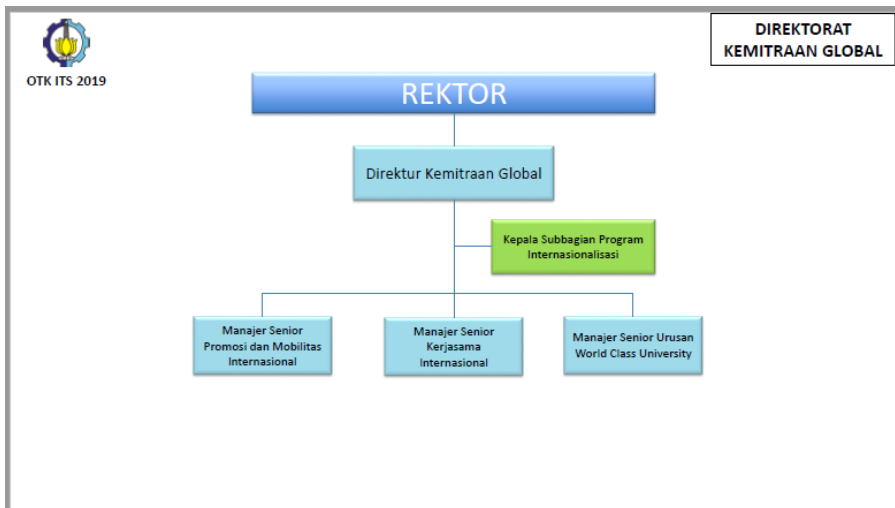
OTK ITS 2019

DIREKTORAT KEMITRAAN GLOBAL

REKTOR

Direktur Kemitraan Global

Kepala Subbagian Program Internasionalisasi

Manajer Senior Promosi dan Mobilitas Internasional

Manajer Senior Kerjasama Internasional

Manajer Senior Urusan World Class University